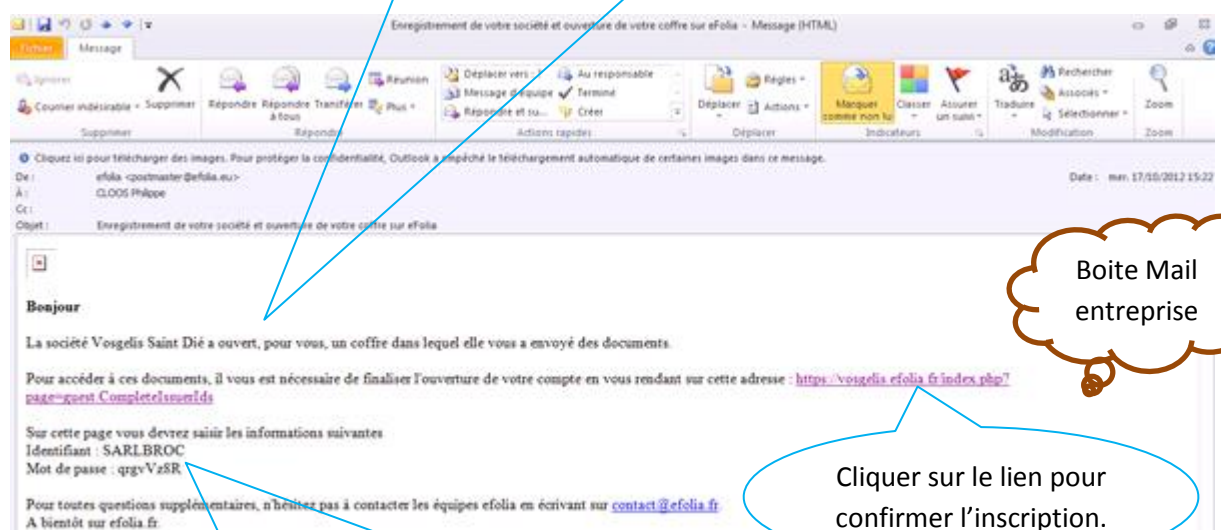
Enregistrement de votre société et ouverture de votre coffre sur eFolia - Message (HTML)

Fichier Message

Ignorer
Courrier indésirable Supprimer
Supprimer

Répondre Répondre à tous Transférer Réunion Plus
Répondre

Déplacer vers : ? Au responsable
Message d'équipe Terminé
Répondre et su... Créer
Actions rapides

Déplacer Règles Actions
Déplacer

Marquer comme non lu Classer Assurer un suivi
Indicateurs

Traduire Rechercher Associés Sélectionner
Modification

Zoom
Zoom

Cliquez ici pour télécharger des images. Pour protéger la confidentialité, Outlook a empêché le téléchargement automatique de certaines images dans ce message.

De : efolia <postmaster@efolia.eu>
À : CLOOS Philippe
Cc :
Objet : Enregistrement de votre société et ouverture de votre coffre sur eFolia

Date : mer. 17/10/2012 15:22

Bonjour

La société Vosgelis Saint Dié a ouvert, pour vous, un coffre dans lequel elle vous a envoyé des documents.

Pour accéder à ces documents, il vous est nécessaire de finaliser l'ouverture de votre compte en vous rendant sur cette adresse : https://vosgelis.efolia.fr/index.php?page=guest.CompleteIssuerIds

Sur cette page vous devrez saisir les informations suivantes
Identifiant : SARLBROC
Mot de passe : qrgvVz8R

Pour toutes questions supplémentaires, n'hésitez pas à contacter les équipes efolia en écrivant sur contact@efolia.fr
A bientôt sur efolia.fr.

Boite Mail entreprise

Cliquer sur le lien pour confirmer l'inscription.